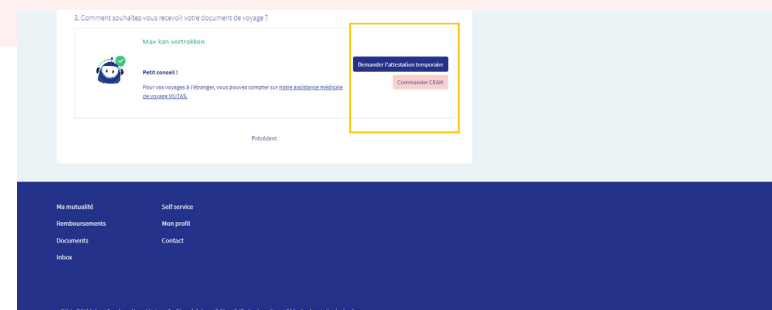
3. Comment souhaitez-vous recevoir votre document de voyage ?

Max kan vertrekken

Petit conseil !

Pour vos voyages à l'étranger, vous pouvez compter sur notre assistance médicale de voyage MUTAS.

Demander l'attestation temporaire

Commander CEAM

Précédent

Ma mutualité
Remboursements
Documents
Inbox

Self service
Mon profil
Contact

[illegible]